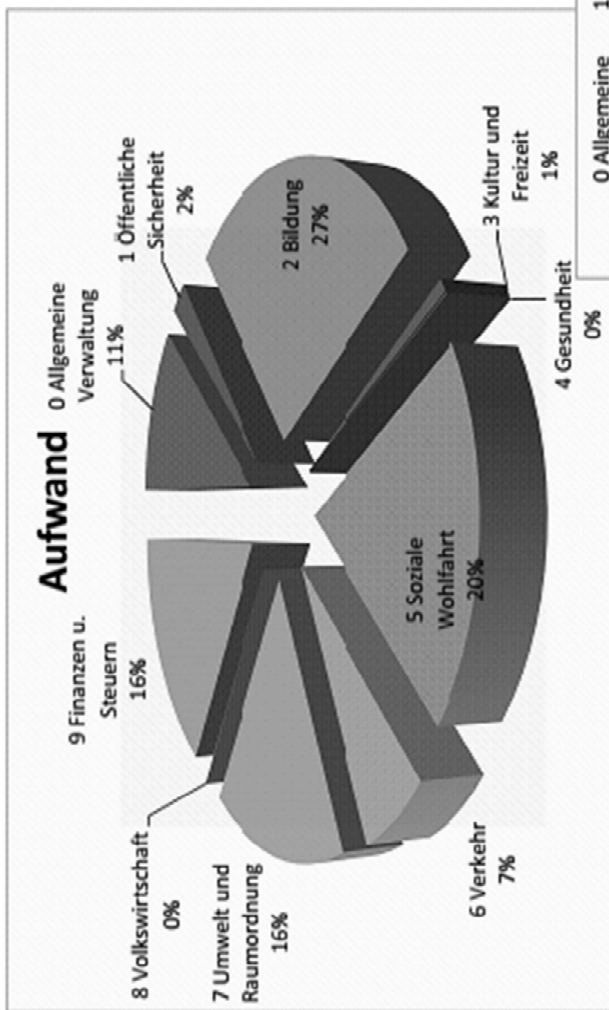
Aufwand

0 Allgemeine Verwaltung 11%

1 Öffentliche Sicherheit 2%

2 Bildung 27%

3 Kultur und Freizeit 1%

4 Gesundheit 0%

5 Soziale Wohlfahrt 20%

6 Verkehr 7%

7 Umwelt und Raumordnung 16%

8 Volkswirtschaft 0%

9 Finanzen u. Steuern 16%

0 Allgemeine

1